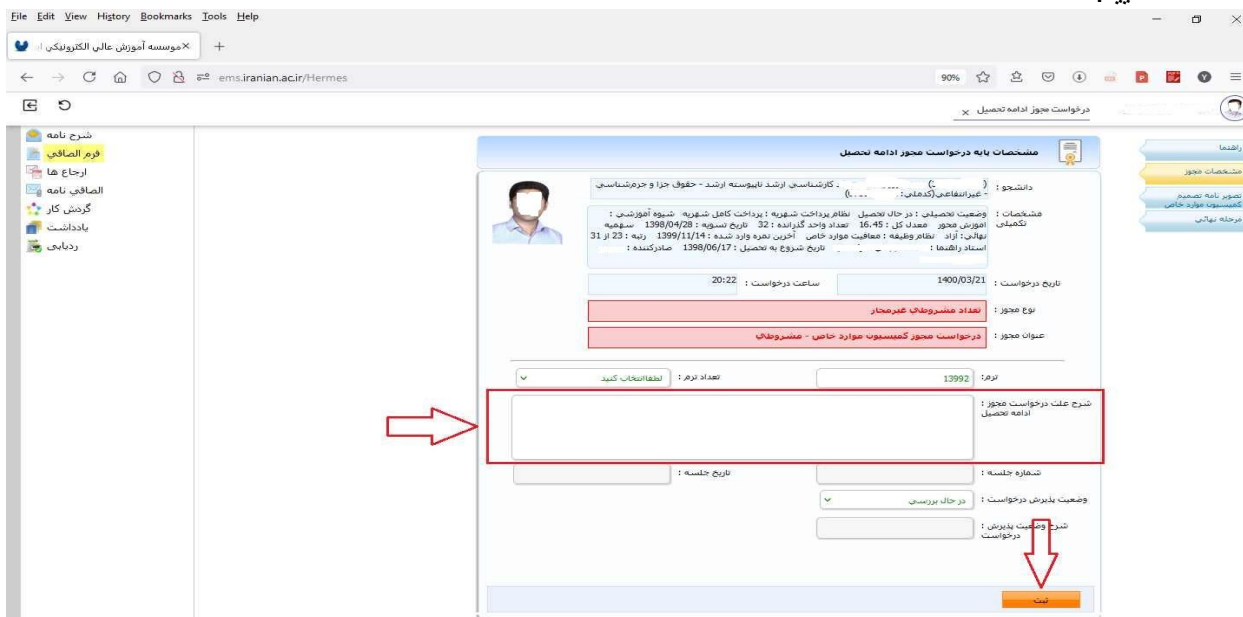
File Edit View History Bookmarks Tools Help

موسسه آموزش عالی الکترونیکی ا... ×

ems.iranian.ac.ir/Hermes

90%

درخواست مجوز ادامه تحصیل ×

شرح نامه
فرم الصاقی
ارجاع ها
الصاقی نامه
گردش کار
یادداشت
ردیابی

مشخصات پایه درخواست مجوز ادامه تحصیل

راهنما
مشخصات مجوز
تصویر نامه تصمیم کمیسیون موارد خاص
مرحله نهائی

دانشجو : ( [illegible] ) . کارشناسی ارشد ناپیوسته ارشد - حقوق جزا و جرم‌شناسی - غیرانتفاعی(کدملی: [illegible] )

مشخصات تکمیلی : وضعیت تحصیلی : در حال تحصیل نظام پرداخت شهریه : پرداخت کامل شهریه شیوه آموزشی : آموزش مجوز معدل کل : 16.45 تعداد واحد گذرانده : 32 تاریخ تسویه : 1398/04/28 سهمیه نهائی : آزاد نظام وظیفه : معافیت موارد خاص آخرین نمره وارد شده : 1399/11/14 رتبه : 23 از 31 استاد راهنما : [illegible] تاریخ شروع به تحصیل : 1398/06/17 صادرکننده :

تاریخ درخواست : 1400/03/21 ساعت درخواست : 20:22

نوع مجوز : تعداد مشروطی غیرمجاز

عنوان مجوز : درخواست مجوز کمیسیون موارد خاص - مشروطی

ترم: 13992 تعداد ترم : لطفاانتخاب کنید

شرح علت درخواست مجوز : ادامه تحصیل

شماره جلسه : تاریخ جلسه :

وضعیت پذیرش درخواست : درحال بررسی

شرح وضعیت پذیرش درخواست :

ثبت